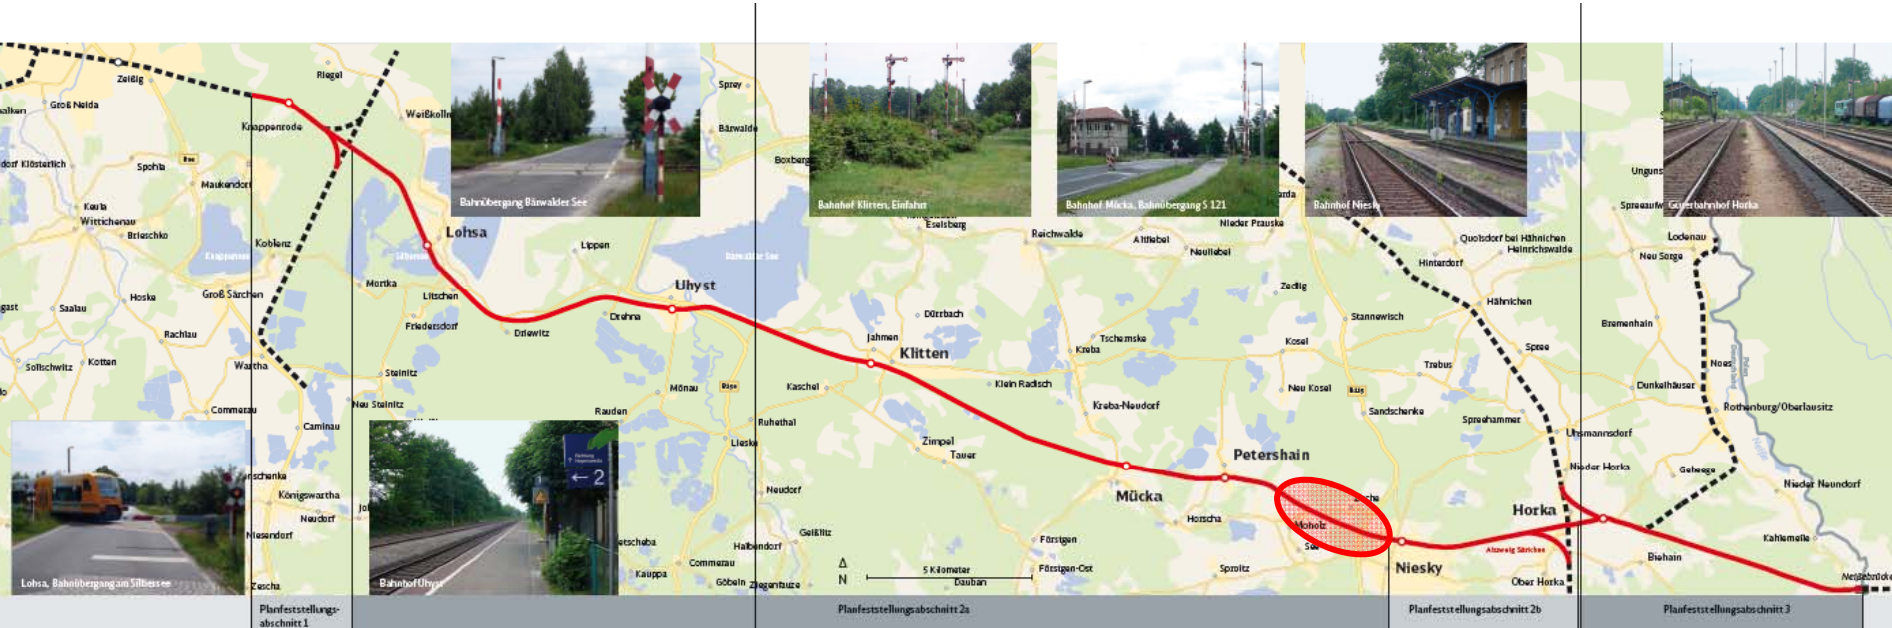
Zeißig
Riegel
Groß Neida
Knappenrode
Weißkolln
Spree
Bärwalde
Boxberg
dorf Klösterlich
Spohla
Maukendorf
Keula
Wittichenau
Brieschko
Koblenz
Lohsa
Lippen
Uhyst
Saalau
Hoske
Groß Särchen
Mortka
Litschen
Friedersdorf
Drewitz
Driehna
Rachlau
Wartha
Sollschwitz
Kotten
Steinitz
Mönau
Commerau
Neu Steinitz
Rauden
Caminau
Königswartha
Neudorf
Niesendorf
Zescha
Bahnübergang Bärwalder See
Bahnhof Klitten, Einfahrt
Bahnhof Mücka, Bahnübergang S 121
Bahnhof Niesky
Güterbahnhof Horka
Eselsberg
Reichwalde
Altliebel
Nieder Prauske
Neuliebel
Quolsdorf bei Hähnichen
Heinrichswalde
Hinterdorf
Zedlig
Hähnichen
Stannewisch
Dürrbach
Jahmen
Klitten
Tschelmske
Kreba
Kosel
Spree
Trebus
Klein Radisch
Kaschel
Kreba-Neudorf
Neu Kosel
Sandschenke
Spreehammer
Ruhethal
Liesko
Zimpel
Tauer
Petershain
Mücka
Horscha
Neudorf
Förstgen
Förstgen-Ost
Sproitz
Niesky
Horka
Ober Horka
Nieder Horka
Uhsmannsdorf
Gebelzig
Halbendorf
Commerau
Kauppa
Göbeln
Dauban
5 Kilometer
N
Ungunst
Spreeaue
Lodenau
Neu Sorge
Bremenhain
Dunkelhäuser
Noes
Rothenburg/Oberlausitz
Nieder Neundorf
Kahlemeile
Biehain
Abzweig Särichen
Neißebrücke
Lohsa, Bahnübergang am Silbersee
Bahnhof Uhyst
← 2
Planfeststellungsabschnitt 1
Planfeststellungsabschnitt 2a
Planfeststellungsabschnitt 2b
Planfeststellungsabschnitt 3